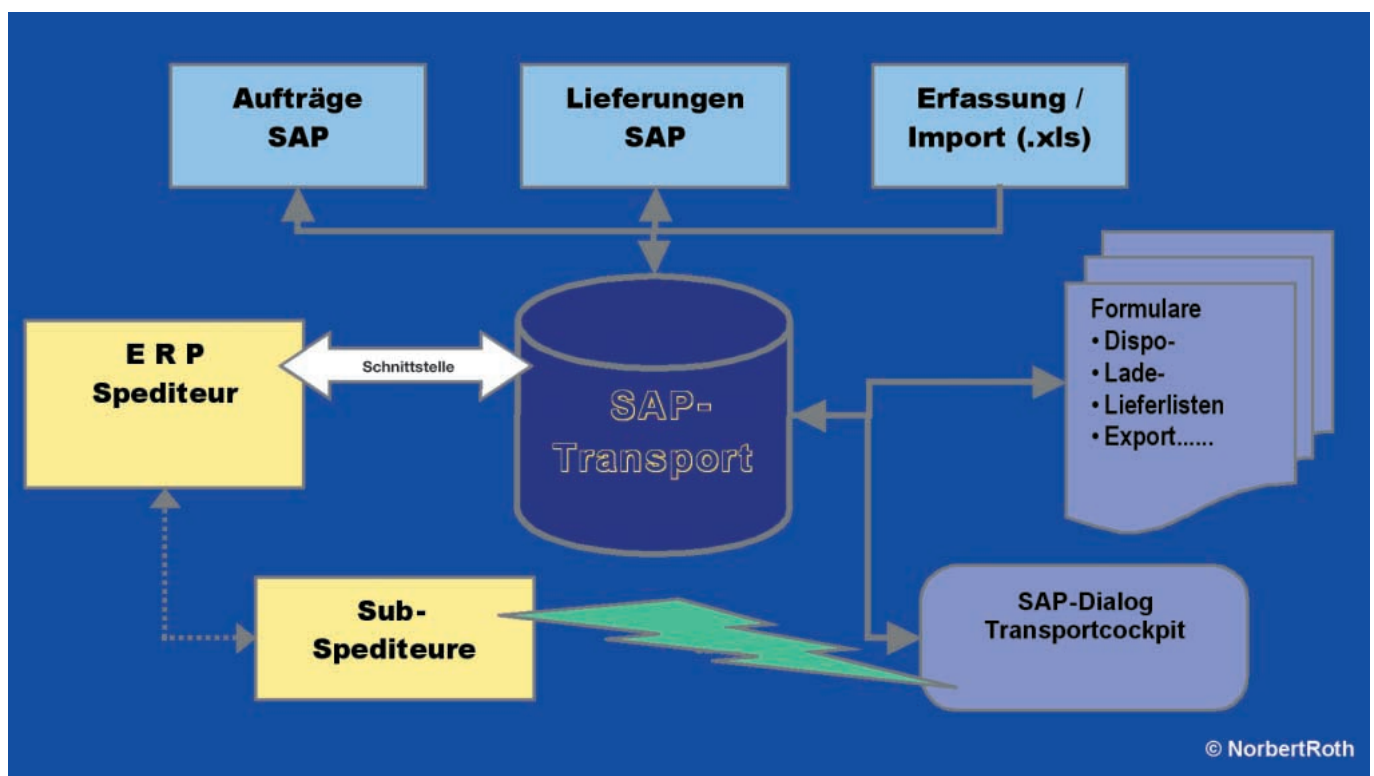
Aufträge SAP

Lieferungen SAP

Erfassung / Import (.xls)

E R P Spediteur

Schnittstelle

SAP-Transport

Formulare
• Dispo-
• Lade-
• Lieferlisten
• Export......

Sub-Spediteure

SAP-Dialog Transportcockpit

© NorbertRoth